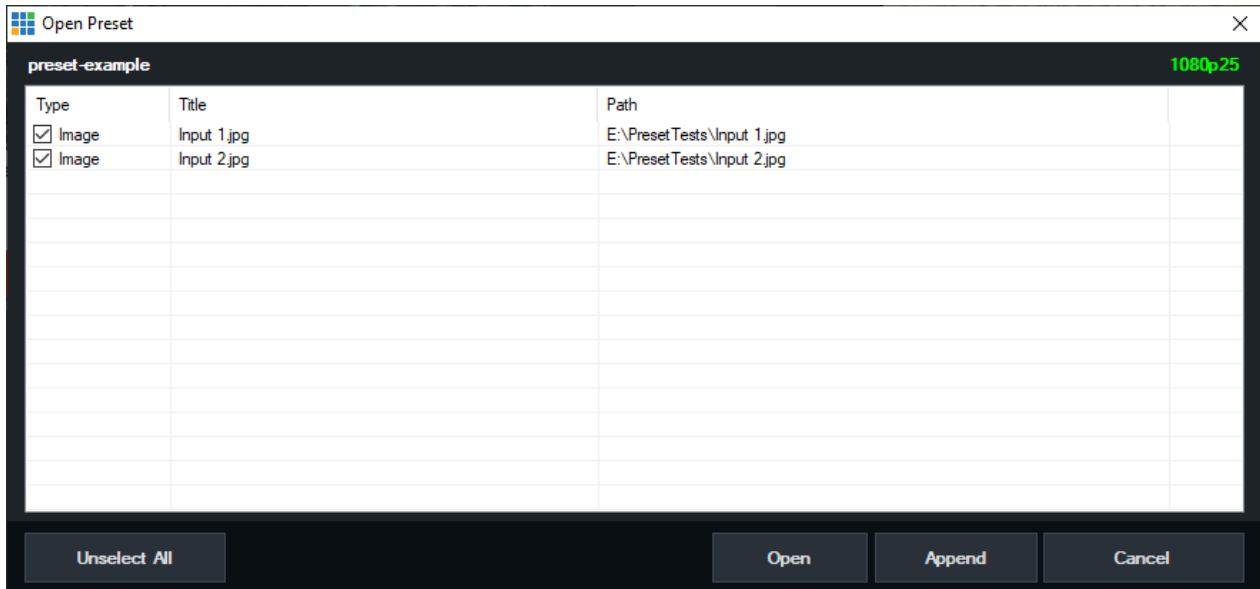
Open Preset

preset-example

1080p25

| Type | Title | Path |
|---|---|---|
| ☑ Image | Input 1.jpg | E:\PresetTests\Input 1.jpg |
| ☑ Image | Input 2.jpg | E:\PresetTests\Input 2.jpg |

Unselect All

Open

Append

Cancel